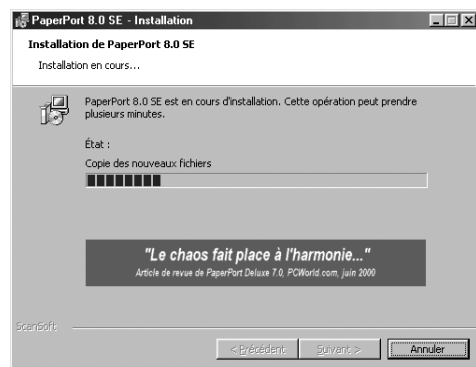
PaperPort 8.0 SE - Installation

Installation de PaperPort 8.0 SE

Installation en cours...

PaperPort 8.0 SE est en cours d'installation. Cette opération peut prendre plusieurs minutes.

État :

Copie des nouveaux fichiers

"Le chaos fait place à l'harmonie..."

Article de revue de PaperPort Deluxe 7.0, PCWorld.com, juin 2000

ScanSoft

< Précédent

Suivant >

Annuler